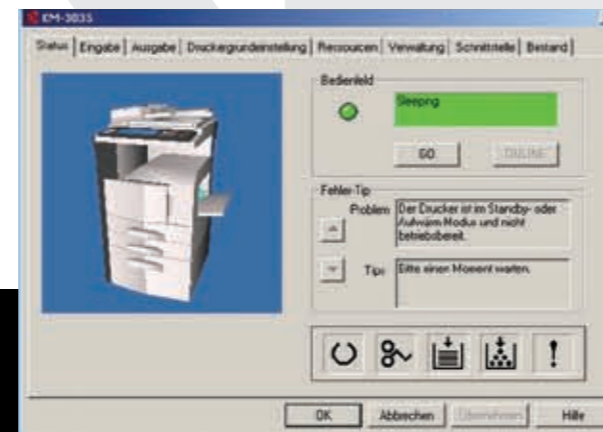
KM-3035

Status | Eingabe | Ausgabe | Druckergrundeinstellung | Ressourcen | Verwaltung | Schnittstelle | Bestand

Bedienfeld

Sleeping

GO

ONLINE

Fehler-Tip

Problem Der Drucker ist im Standby- oder Aufwärm-Modus und nicht betriebsbereit.

Tips Bitte einen Moment warten.

OK

Abbrechen

Übernehmen

Hilfe